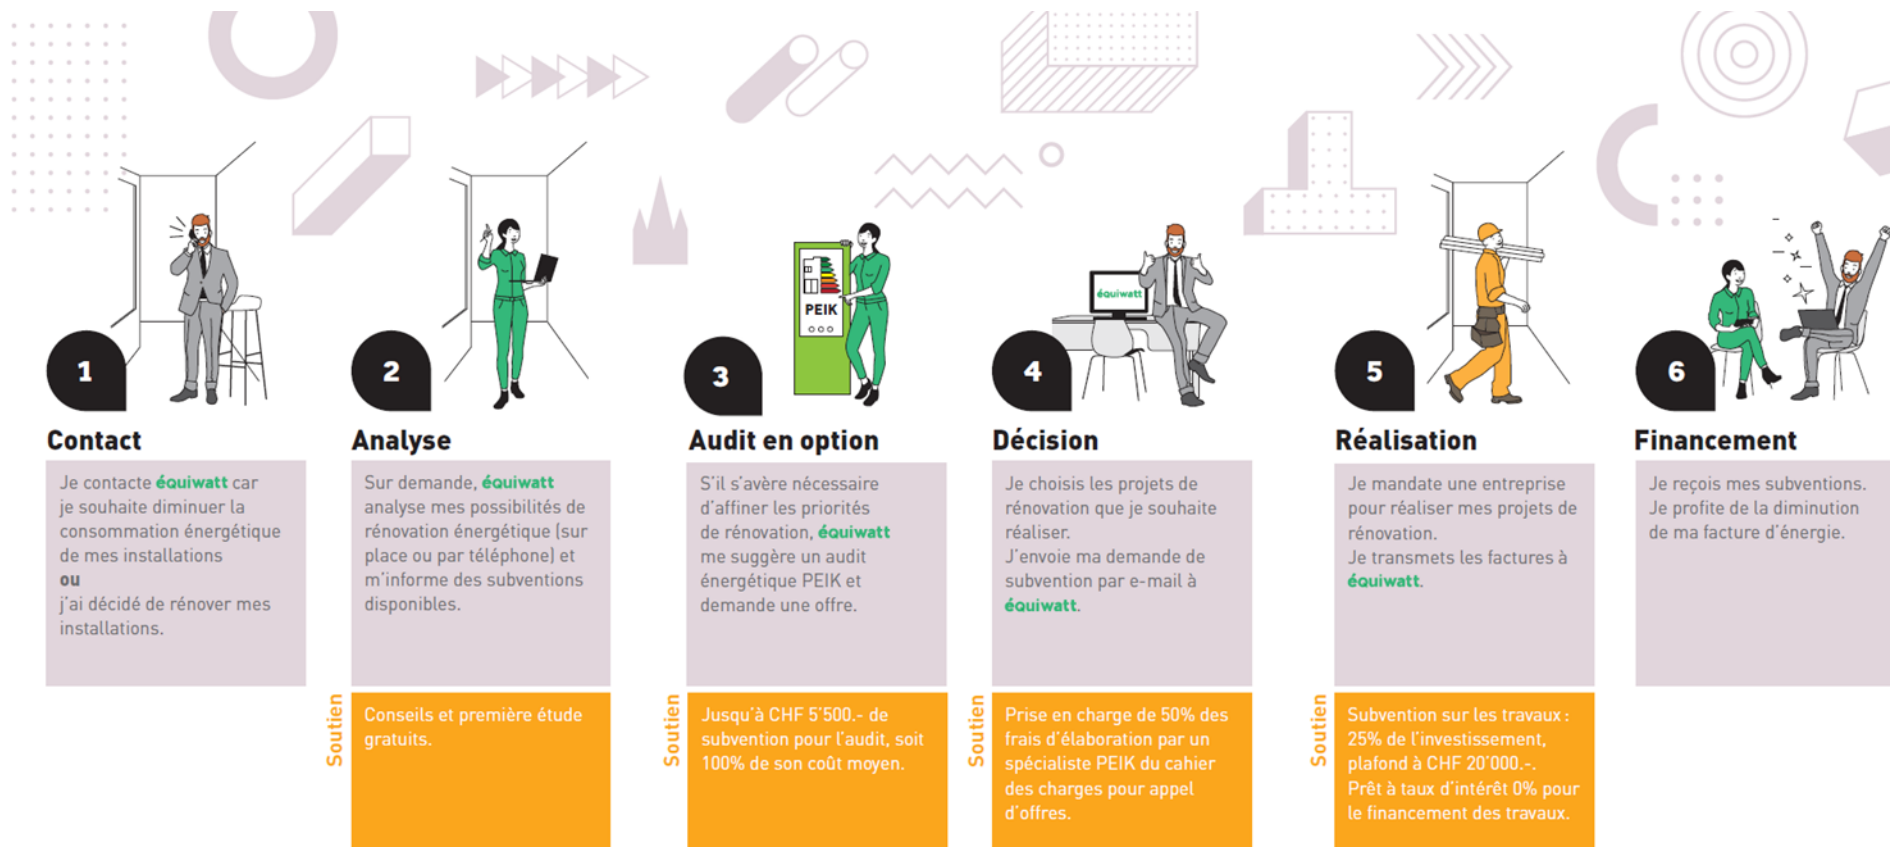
PEIK

équiwatt

1

Contact

Je contacte équiwatt car je souhaite diminuer la consommation énergétique de mes installations
ou
j'ai décidé de rénover mes installations.

2

Analyse

Sur demande, équiwatt analyse mes possibilités de rénovation énergétique (sur place ou par téléphone) et m'informe des subventions disponibles.

Soutien

Conseils et première étude gratuits.

3

Audit en option

S'il s'avère nécessaire d'affiner les priorités de rénovation, équiwatt me suggère un audit énergétique PEIK et demande une offre.

Soutien

Jusqu'à CHF 5'500.- de subvention pour l'audit, soit 100% de son coût moyen.

4

Décision

Je choisis les projets de rénovation que je souhaite réaliser.
J'envoie ma demande de subvention par e-mail à équiwatt.

Soutien

Prise en charge de 50% des frais d'élaboration par un spécialiste PEIK du cahier des charges pour appel d'offres.

5

Réalisation

Je mandate une entreprise pour réaliser mes projets de rénovation.
Je transmets les factures à équiwatt.

Soutien

Subvention sur les travaux : 25% de l'investissement, plafond à CHF 20'000.-.
Prêt à taux d'intérêt 0% pour le financement des travaux.

6

Financement

Je reçois mes subventions.
Je profite de la diminution de ma facture d'énergie.